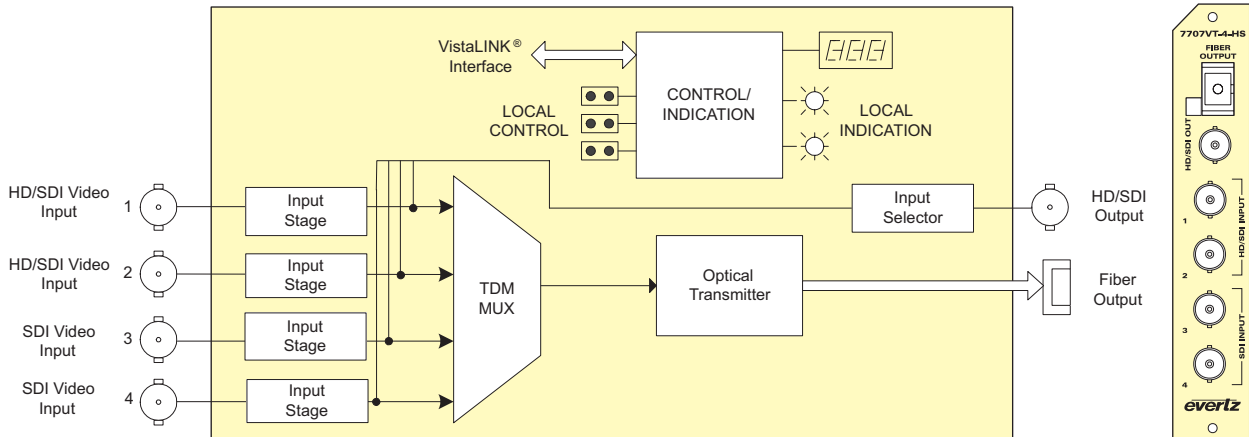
VistaLINK®
Interface

CONTROL/
INDICATION

LOCAL
CONTROL

LOCAL
INDICATION

HD/SDI Video
Input
1

HD/SDI Video
Input
2

SDI Video
Input
3

SDI Video
Input
4

Input
Stage

Input
Stage

Input
Stage

Input
Stage

TDM
MUX

Input
Selector

HD/SDI
Output

Optical
Transmitter

Fiber
Output

7707VT-4-HS
FIBER
OUTPUT
HD/SDI OUT
1
HD/SDI INPUT
2
3
SDI INPUT
4
evertz